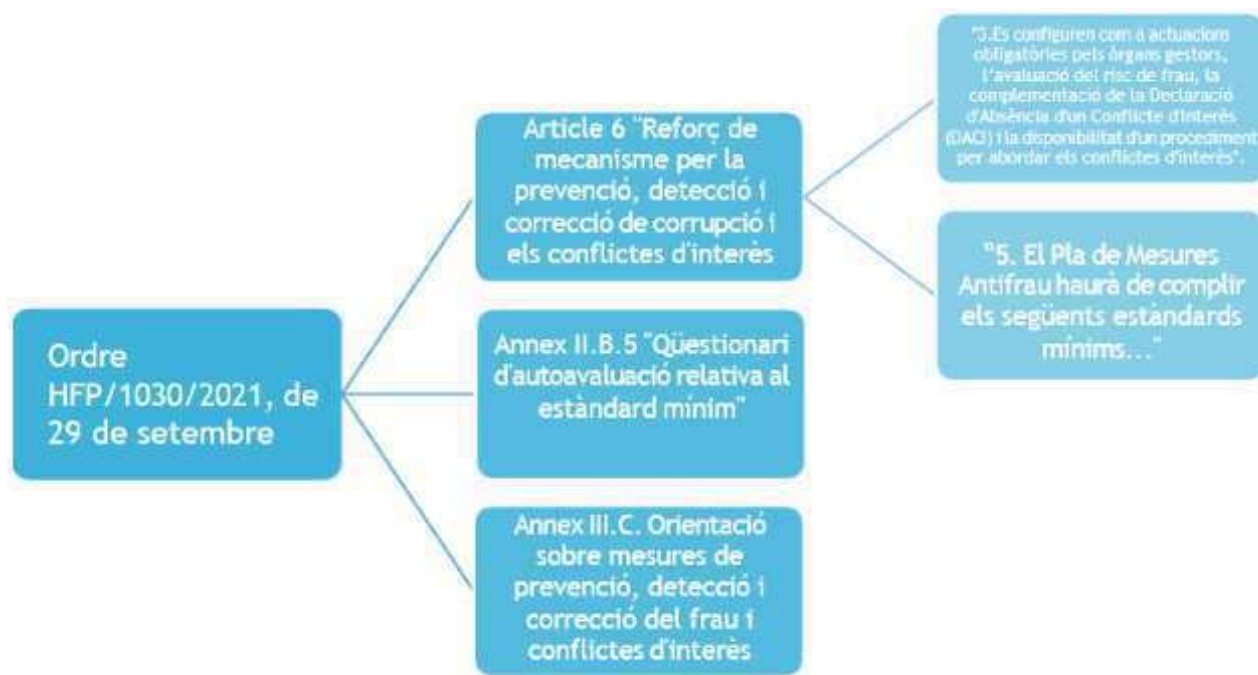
Ordre HFP/1030/2021, de 29 de setembre

Article 6 "Reforç de mecanisme per la prevenció, detecció i correcció de corrupció i els conflictes d'interès

"3.Es configuren com a actuacions obligatòries pels òrgans gestors, l'avaluació del risc de frau, la complementació de la Declaració d'Absència d'un Conflicte d'Interès (DACI) i la disponibilitat d'un procediment per abordar els conflictes d'interès".

"5. El Pla de Mesures Antifrau haurà de complir els següents estàndards mínims..."

Annex II.B.5 "Qüestionari d'autoavaluació relativa al estàndard mínim"

Annex III.C. Orientació sobre mesures de prevenció, detecció i correcció del frau i conflictes d'interès